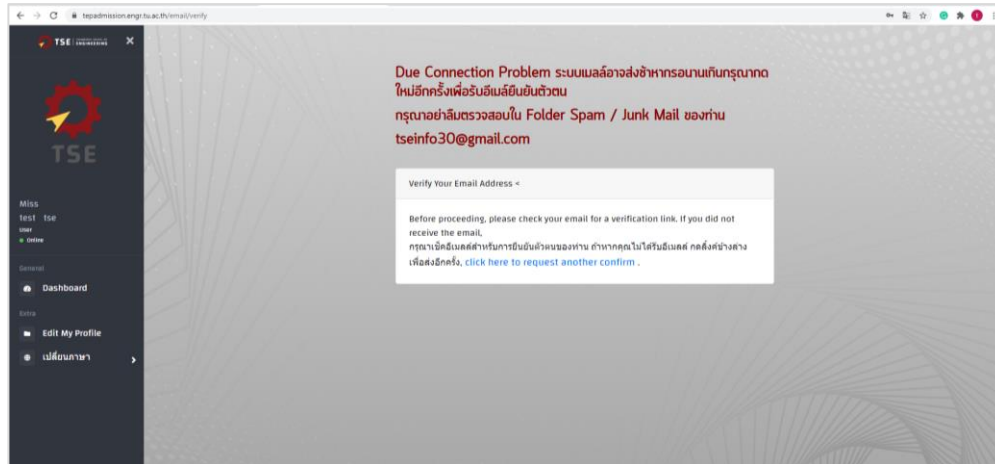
tepadmission.engr.tu.ac.th/email/verify

TSE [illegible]

TSE

Miss
test tse
User
● Online

General

Dashboard

Extra

Edit My Profile

เปลี่ยนภาษา

Due Connection Problem ระบบเมลล์อาจส่งช้าหากรอนานเกินกรุณากด ใหม่อีกครั้งเพื่อรับอีเมล์ยืนยันตัวตน

กรุณาอย่าลืมตรวจสอบใน Folder Spam / Junk Mail ของท่าน

tseinfo30@gmail.com

Verify Your Email Address <

Before proceeding, please check your email for a verification link. If you did not receive the email,
กรุณาเช็คอีเมลล์สำหรับการยืนยันตัวตนของท่าน ถ้าหากคุณไม่ได้รับอีเมลล์ กดลิ้งค์ข้างล่างเพื่อส่งอีกครั้ง, click here to request another confirm .